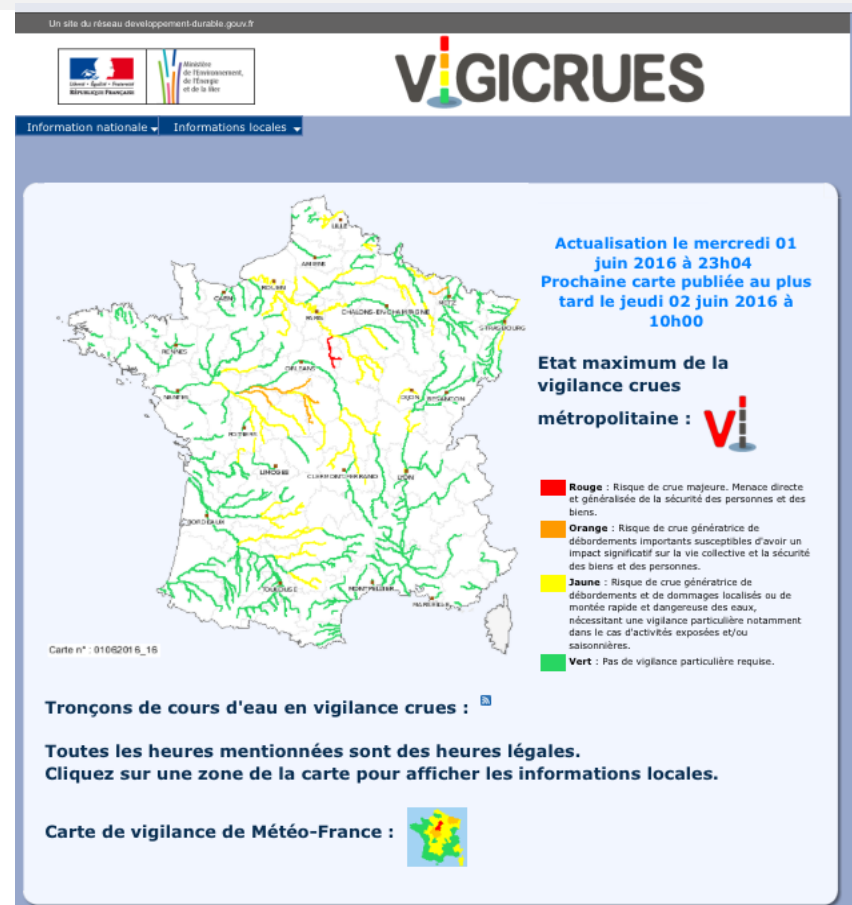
Un site du réseau developpement-durable.gouv.fr

Liberté • Égalité • Fraternité
RÉPUBLIQUE FRANÇAISE

Ministère de l'Environnement, de l'Énergie et de la Mer

VIGICRUES

Information nationale
Informations locales

LILLE
AMIENS
ROUEN
CAEN
PARIS
METZ
CHALONS-EN-CHAMPAGNE
STRASBOURG
RENNES
ORLEANS
NANTES
DIJON
BESANCON
POITIERS
LIMOGES
CLERMONT-FERRAND
LYON
BORDEAUX
TOULOUSE
MONTPELLIER
MARSEILLE

Carte n° : 01062016_16

Actualisation le mercredi 01 juin 2016 à 23h04
Prochaine carte publiée au plus tard le jeudi 02 juin 2016 à 10h00

Etat maximum de la vigilance crues métropolitaine :

Rouge : Risque de crue majeure. Menace directe et généralisée de la sécurité des personnes et des biens.

Orange : Risque de crue génératrice de débordements importants susceptibles d'avoir un impact significatif sur la vie collective et la sécurité des biens et des personnes.

Jaune : Risque de crue génératrice de débordements et de dommages localisés ou de montée rapide et dangereuse des eaux, nécessitant une vigilance particulière notamment dans le cas d'activités exposées et/ou saisonnières.

Vert : Pas de vigilance particulière requise.

Tronçons de cours d'eau en vigilance crues :

Toutes les heures mentionnées sont des heures légales.
Cliquez sur une zone de la carte pour afficher les informations locales.

Carte de vigilance de Météo-France :